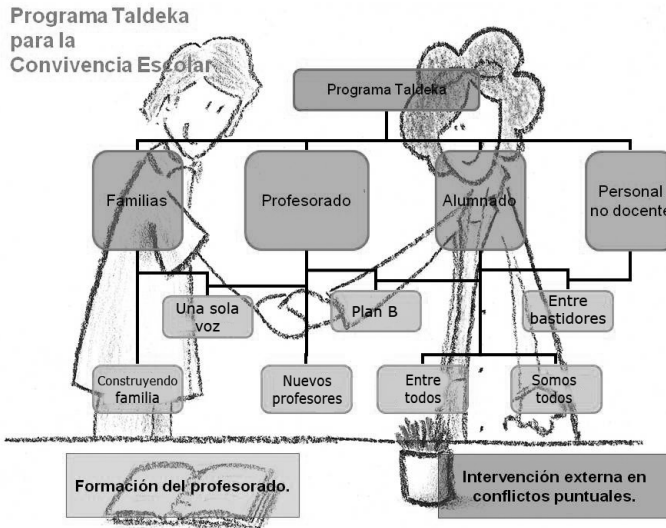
Programa Taldeka para la Convivencia Escolar

Programa Taldeka

Familias

Profesorado

Alumnado

Personal no docente

Una sola voz

Plan B

Entre bastidores

Construyendo familia

Nuevos profesores

Entre todos

Somos todos

Formación del profesorado.

Intervención externa en conflictos puntuales.